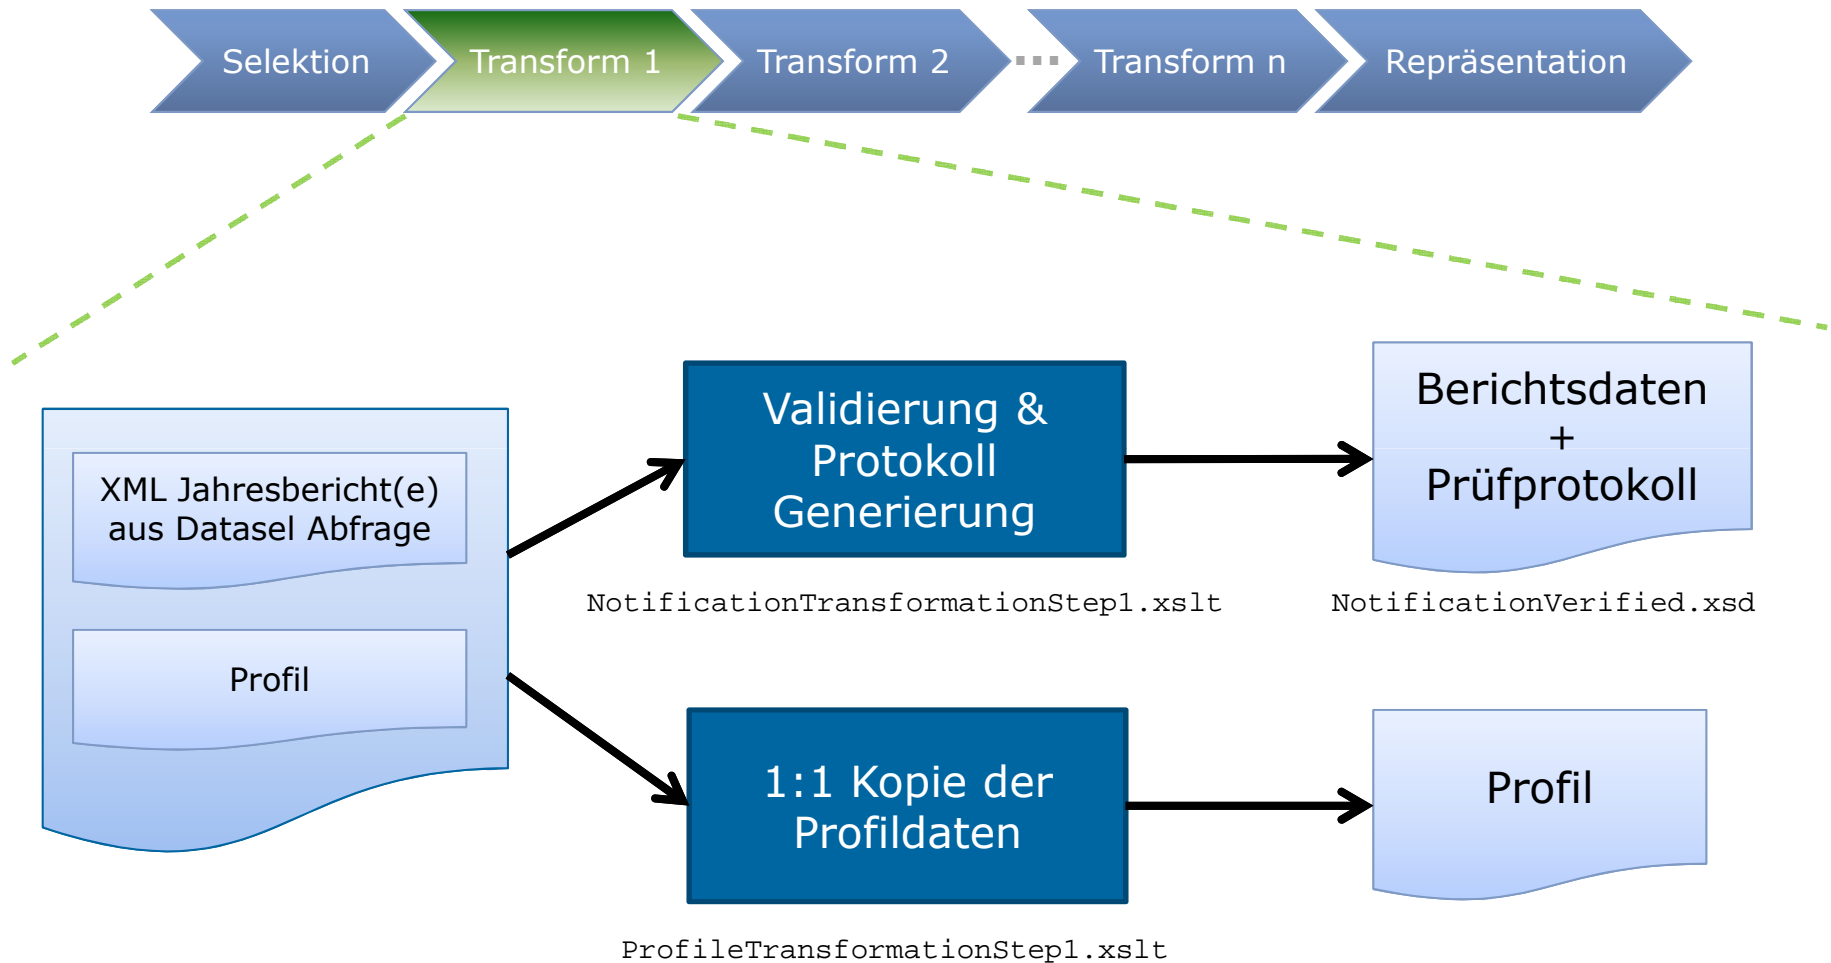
Selektion

Transform 1

Transform 2

Transform n

Repräsentation

XML Jahresbericht(e) aus Datasel Abfrage

Profil

Validierung & Protokoll Generierung

NotificationTransformationStep1.xslt

Berichtsdaten + Prüfprotokoll

NotificationVerified.xsd

1:1 Kopie der Profildaten

ProfileTransformationStep1.xslt

Profil